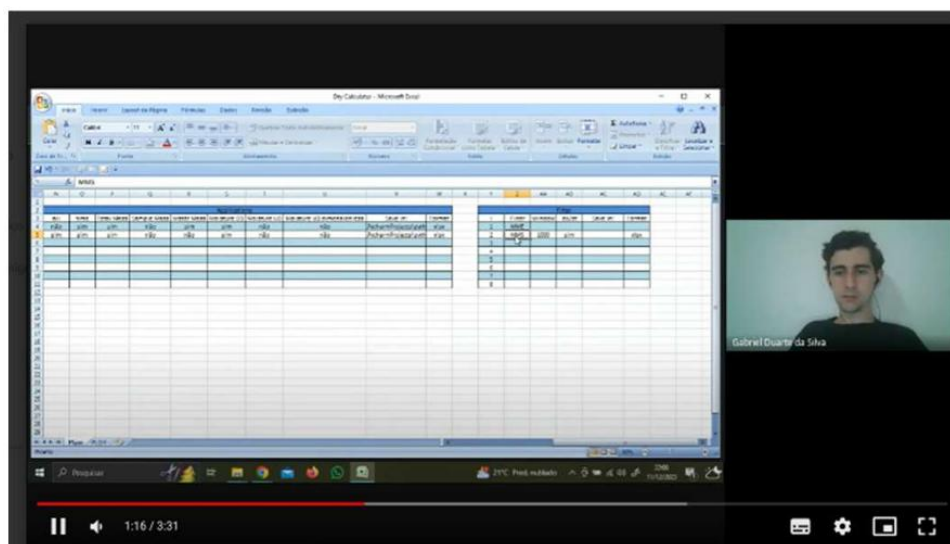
Dry Calculator - Microsoft Excel

Início Inserir Layout da Página Fórmulas Dados Revisão Exibição

Calibri 11

Área de Tr... Fonte Alinhamento Número Estilo Células Edição

| não | sim | sim | não | sim | sim | não | não | Rchem/Projects/path | visa |
|---|---|---|---|---|---|---|---|---|---|
| sim | sim | sim | não | sim | sim | não | não | Rchem/Projects/path | visa |

Plan1

Pesquisar

21°C Pred. nublado

Gabriel Duarte da Silva

1:16 / 3:31